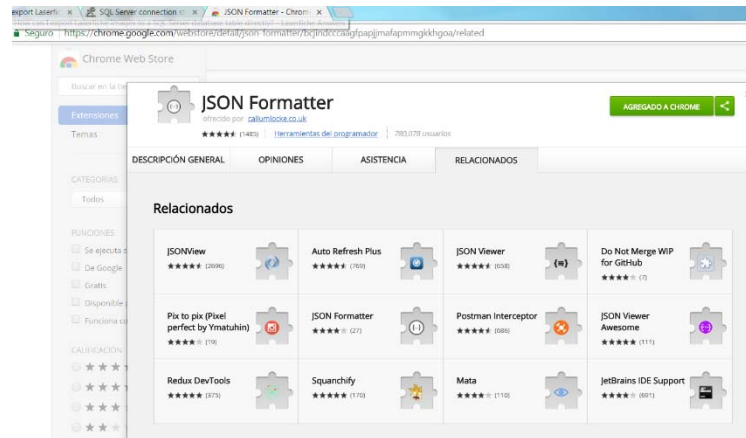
export Laserfic × SQL Server connection st × JSON Formatter - Chrom ×
How can I export Laserfiche images to a SQL Server database table directly? - Laserfiche Answers
Seguro | https://chrome.google.com/webstore/detail/json-formatter/bcjindcccaagfpapjjmafapmmgkkhgoa/related

Chrome Web Store

Buscar en la tie

Extensiones
Temas

CATEGORÍAS
Todos

FUNCIONES
Se ejecuta s
De Google
Gratis
Disponible
Funciona co

CALIFICACIÓN

JSON Formatter
ofrecido por callumlocke.co.uk
★★★★★ (1485) | Herramientas del programador | 780,078 usuarios

AGREGADO A CHROME

DESCRIPCIÓN GENERAL | OPINIONES | ASISTENCIA | RELACIONADOS

Relacionados

| JSONView ★★★★★ (2696) | Auto Refresh Plus ★★★★★ (769) | JSON Viewer ★★★★★ (658) | Do Not Merge WIP for GitHub ★★★★★ (7) |
|---|---|---|---|
| Pix to pix (Pixel perfect by Ymatuhin) ★★★★★ (19) | JSON Formatter ★★★★★ (27) | Postman Interceptor ★★★★★ (686) | JSON Viewer Awesome ★★★★★ (111) |
| Redux DevTools ★★★★★ (375) | Squanchify ★★★★★ (170) | Mata ★★★★★ (110) | JetBrains IDE Support ★★★★★ (691) |